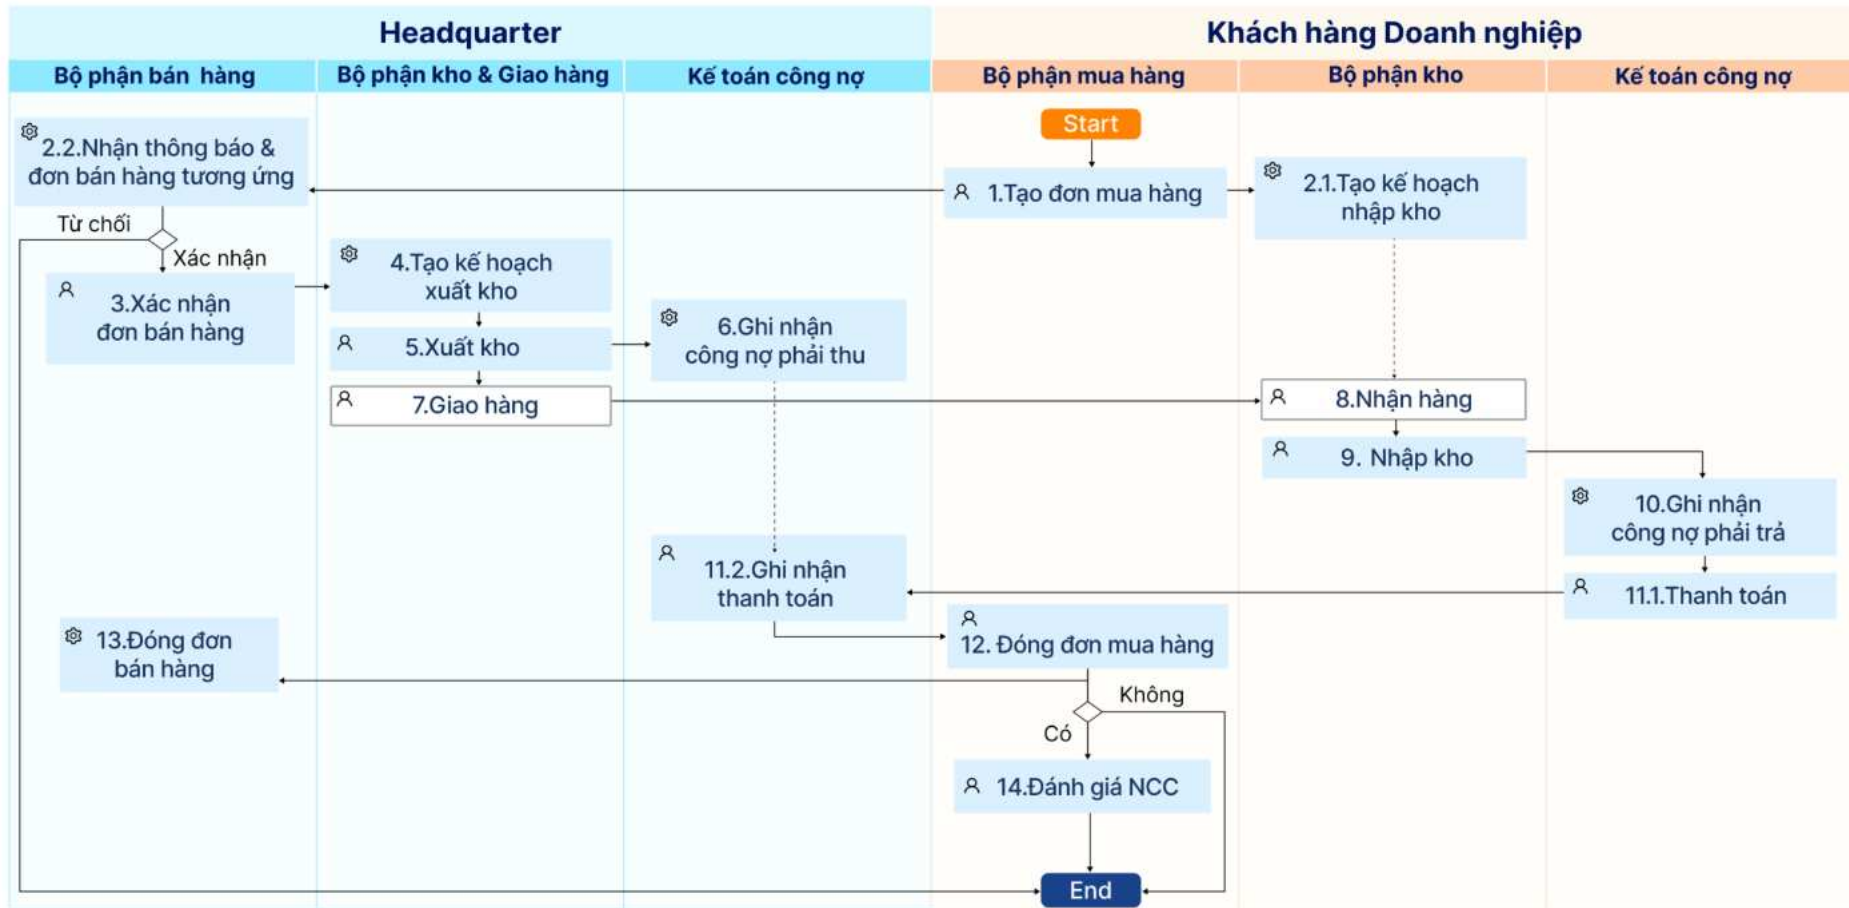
Headquarter

Khách hàng Doanh nghiệp

Bộ phận bán hàng

Bộ phận kho & Giao hàng

Kế toán công nợ

Bộ phận mua hàng

Bộ phận kho

Kế toán công nợ

Start

2.2.Nhận thông báo & đơn bán hàng tương ứng

1.Tạo đơn mua hàng

2.1.Tạo kế hoạch nhập kho

Từ chối

Xác nhận

3.Xác nhận đơn bán hàng

4.Tạo kế hoạch xuất kho

5.Xuất kho

6.Ghi nhận công nợ phải thu

7.Giao hàng

8.Nhận hàng

9. Nhập kho

10.Ghi nhận công nợ phải trả

11.2.Ghi nhận thanh toán

11.1.Thanh toán

12. Đóng đơn mua hàng

13.Đóng đơn bán hàng

Không

Có

14.Đánh giá NCC

End